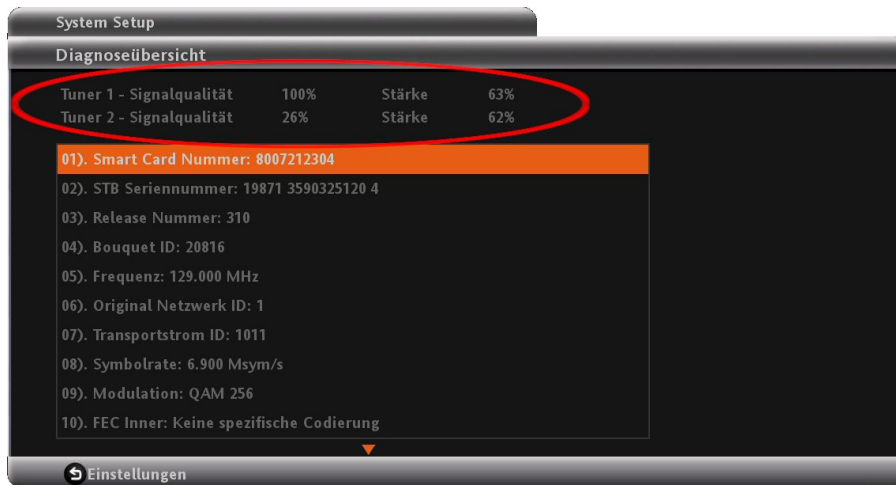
System Setup

Diagnoseübersicht

| Tuner 1 - Signalqualität | 100% | Stärke | 63% |
|---|---|---|---|
| Tuner 2 - Signalqualität | 26% | Stärke | 62% |

01). Smart Card Nummer: 8007212304
02). STB Seriennummer: 19871 3590325120 4
03). Release Nummer: 310
04). Bouquet ID: 20816
05). Frequenz: 129.000 MHz
06). Original Netzwerk ID: 1
07). Transportstrom ID: 1011
08). Symbolrate: 6.900 Msym/s
09). Modulation: QAM 256
10). FEC Inner: Keine spezifische Codierung

Einstellungen